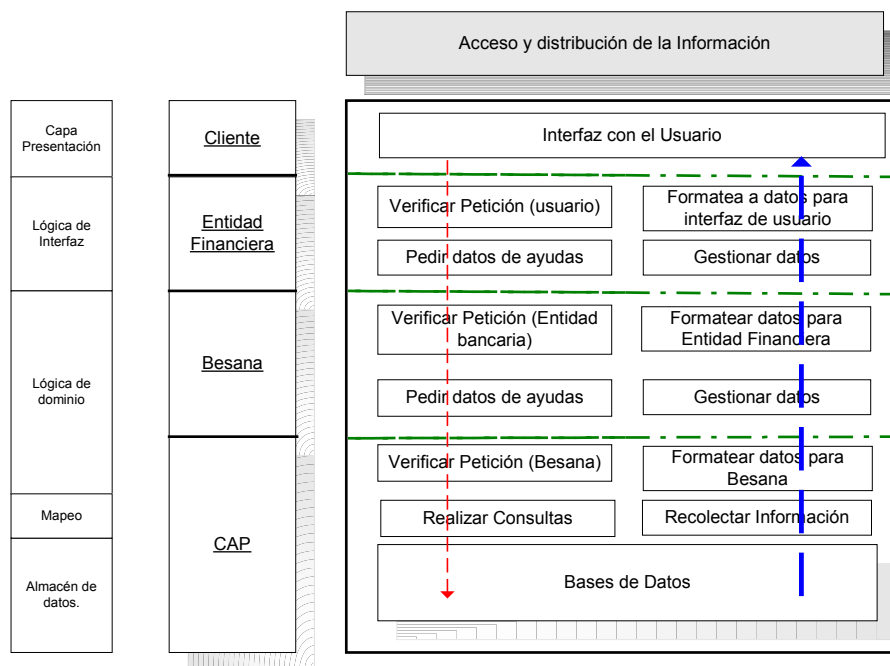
Capa Presentación

Lógica de Interfaz

Lógica de dominio

Mapeo

Almacén de datos.

Cliente

Entidad Financiera

Besana

CAP

Acceso y distribución de la Información

Interfaz con el Usuario

Verificar Petición (usuario)

Formatea a datos para interfaz de usuario

Pedir datos de ayudas

Gestionar datos

Verificar Petición (Entidad bancaria)

Formatear datos para Entidad Financiera

Pedir datos de ayudas

Gestionar datos

Verificar Petición (Besana)

Formatear datos para Besana

Realizar Consultas

Recolectar Información

Bases de Datos